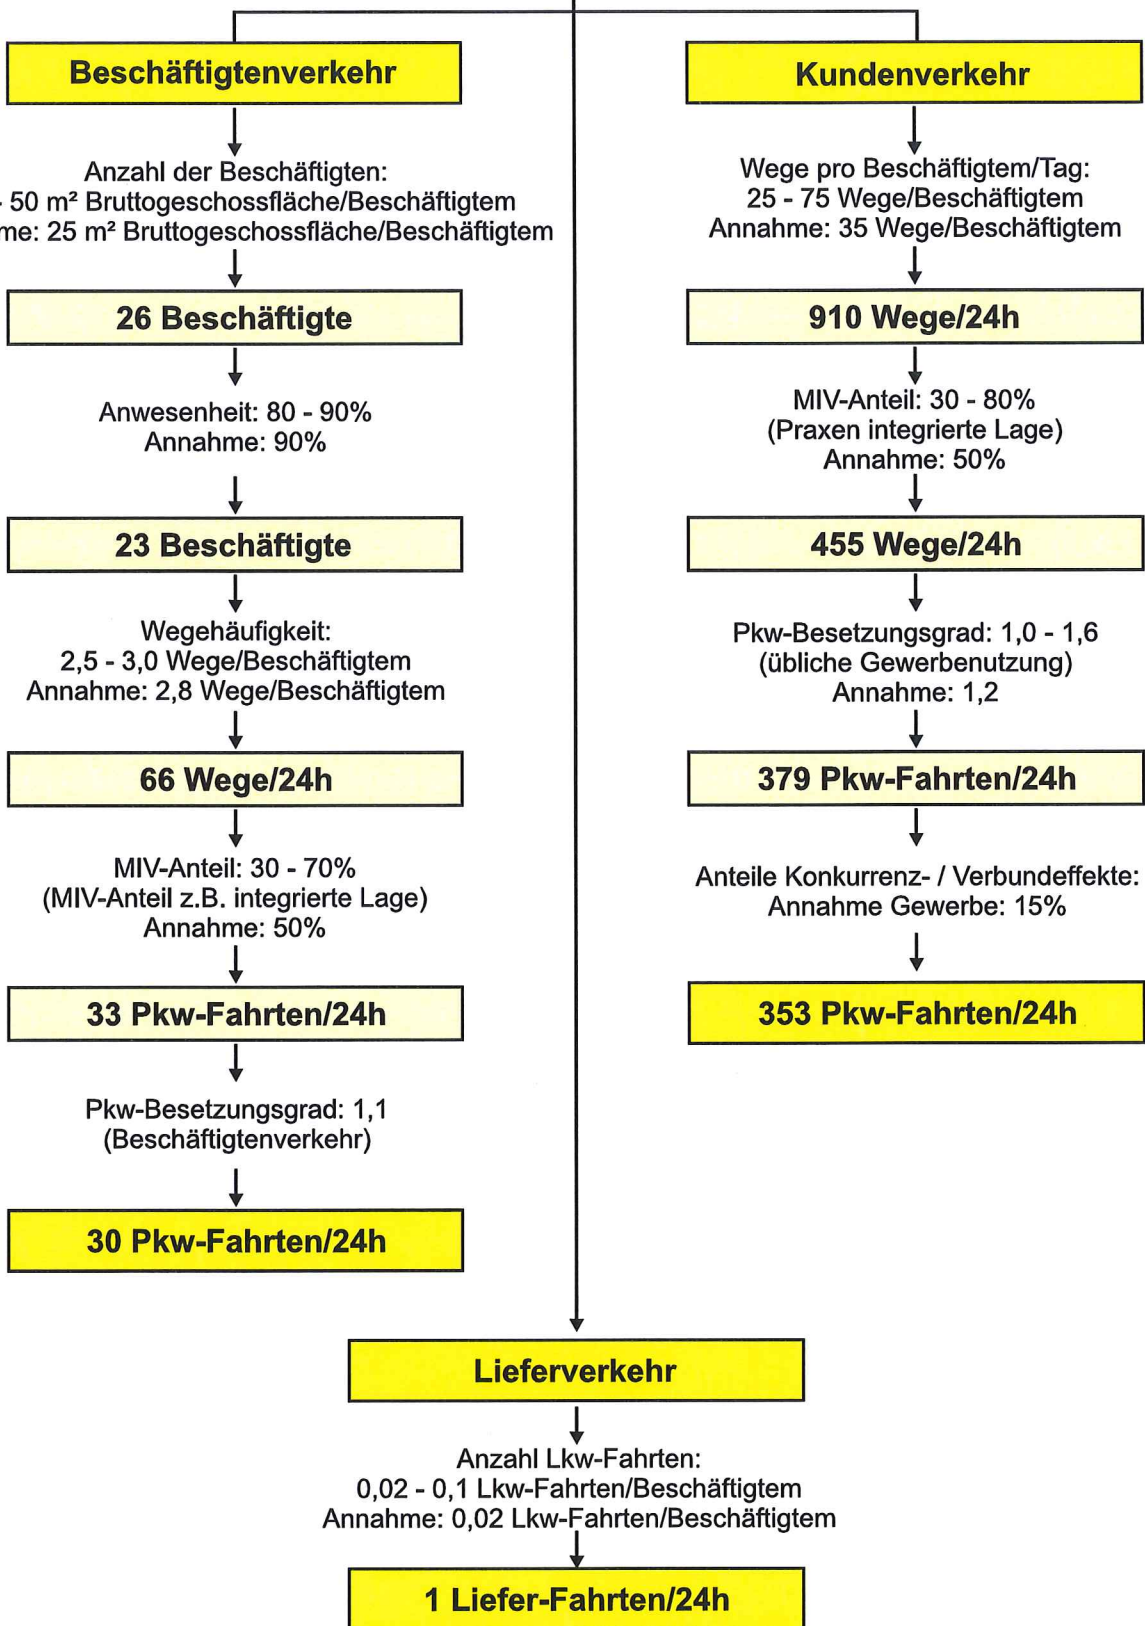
Beschäftigtenverkehr

Anzahl der Beschäftigten:
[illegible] 50 m² Bruttogeschossfläche/Beschäftigtem
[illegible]me: 25 m² Bruttogeschossfläche/Beschäftigtem

26 Beschäftigte

Anwesenheit: 80 - 90%
Annahme: 90%

23 Beschäftigte

Wegehäufigkeit:
2,5 - 3,0 Wege/Beschäftigtem
Annahme: 2,8 Wege/Beschäftigtem

66 Wege/24h

MIV-Anteil: 30 - 70%
(MIV-Anteil z.B. integrierte Lage)
Annahme: 50%

33 Pkw-Fahrten/24h

Pkw-Besetzungsgrad: 1,1
(Beschäftigtenverkehr)

30 Pkw-Fahrten/24h

Kundenverkehr

Wege pro Beschäftigtem/Tag:
25 - 75 Wege/Beschäftigtem
Annahme: 35 Wege/Beschäftigtem

910 Wege/24h

MIV-Anteil: 30 - 80%
(Praxen integrierte Lage)
Annahme: 50%

455 Wege/24h

Pkw-Besetzungsgrad: 1,0 - 1,6
(übliche Gewerbenutzung)
Annahme: 1,2

379 Pkw-Fahrten/24h

Anteile Konkurrenz- / Verbundeffekte:
Annahme Gewerbe: 15%

353 Pkw-Fahrten/24h

Lieferverkehr

Anzahl Lkw-Fahrten:
0,02 - 0,1 Lkw-Fahrten/Beschäftigtem
Annahme: 0,02 Lkw-Fahrten/Beschäftigtem

1 Liefer-Fahrten/24h